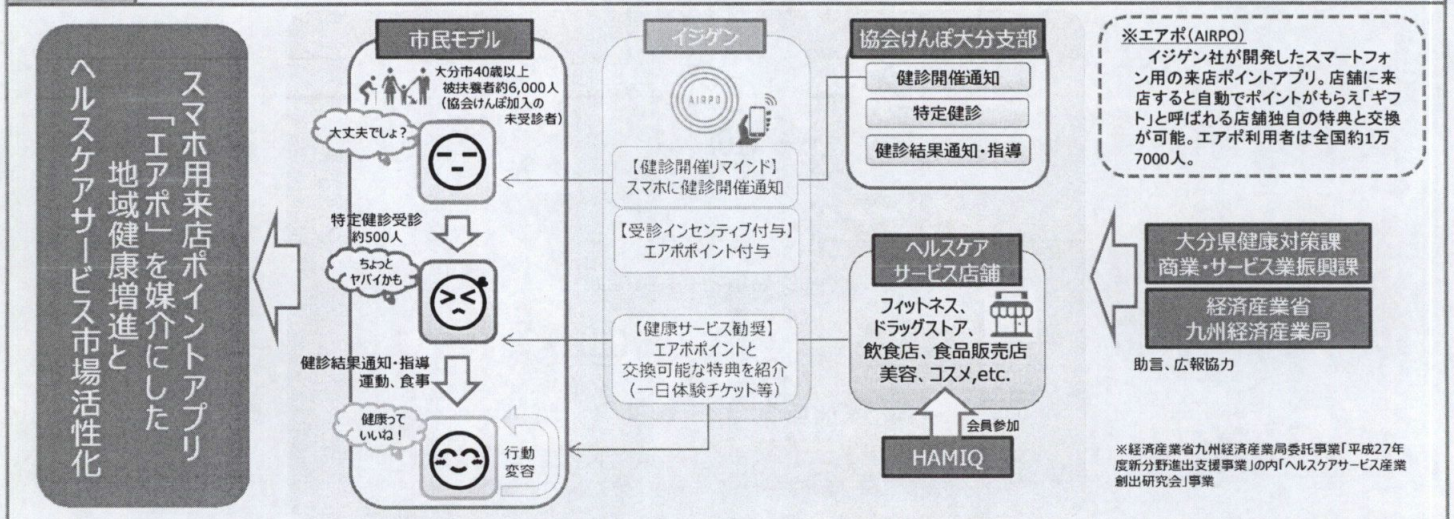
スマホ用来店ポイントアプリ「エアポ」を媒介にした地域健康増進とヘルスケアサービス市場活性化

市民モデル

大分市40歳以上被扶養者約6,000人（協会けんぽ加入の未受診者）

大丈夫でしょ？

特定健診受診約500人

ちょっとヤバイかも

健診結果通知・指導運動、食事

健康っていいね！

行動変容

イジゲン

AIRPO

【健診開催リマインド】スマホに健診開催通知

【受診インセンティブ付与】エアポポイント付与

【健康サービス勧奨】エアポポイントと交換可能な特典を紹介（一日体験チケット等）

協会けんぽ大分支部

健診開催通知

特定健診

健診結果通知・指導

ヘルスケアサービス店舗

フィットネス、ドラッグストア、飲食店、食品販売店美容、コスメ,etc.

会員参加

HAMIQ

※エアポ（AIRPO）
イジゲン社が開発したスマートフォン用の来店ポイントアプリ。店舗に来店すると自動でポイントがもらえ「ギフト」と呼ばれる店舗独自の特典と交換が可能。エアポ利用者は全国約1万7000人。

大分県健康対策課
商業・サービス業振興課

経済産業省
九州経済産業局

助言、広報協力

※経済産業省九州経済産業局委託事業「平成27年度新分野進出支援事業」の内「ヘルスケアサービス産業創出研究会」事業